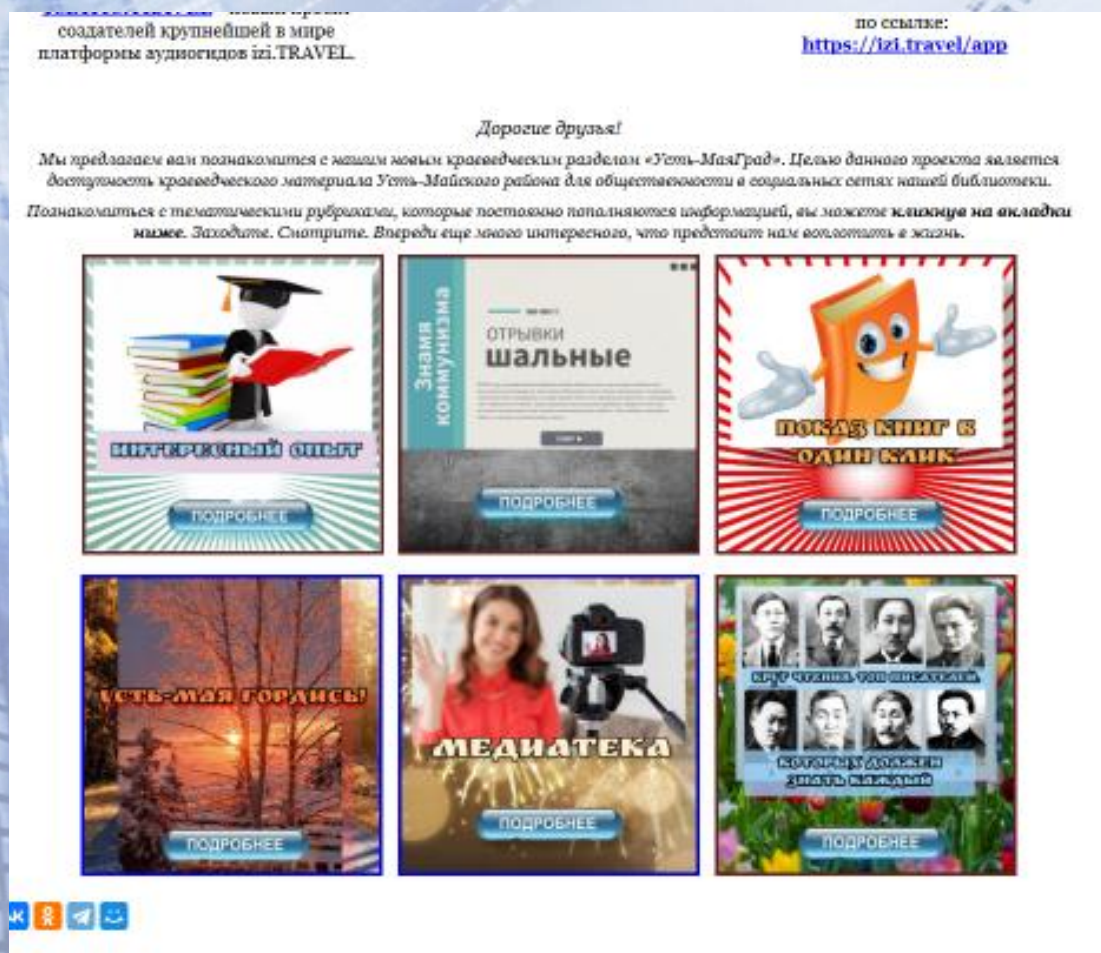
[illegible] – новый проект создателей крупнейшей в мире платформы аудиогидов izi.TRAVEL.

по ссылке:
https://izi.travel/app

Дорогие друзья!

Мы предлагаем вам познакомится с нашим новым краеведческим разделом «Усть-МаяГрад». Целью данного проекта является доступность краеведческого материала Усть-Майского района для общественности в социальных сетях нашей библиотеки.

Познакомиться с тематическими рубриками, которые постоянно пополняются информацией, вы можете кликнув на вкладки ниже. Заходите. Смотрите. Впереди еще много интересного, что предстоит нам воплотить в жизнь.

ИНТЕРЕСНЫЙ ОПЫТ
ПОДРОБНЕЕ

Знамя коммунизма
ОТРЫВКИ
шальные
ПОДРОБНЕЕ

ПОКАЗ КНИГ В ОДИН КЛИК
ПОДРОБНЕЕ

УСТЬ-МАЯ ГОРДИСЬ!
ПОДРОБНЕЕ

МЕДИАТЕКА
ПОДРОБНЕЕ

КРУГ ЧТЕНИЯ. ТОП ПИСАТЕЛЕЙ
КОТОРЫХ ДОЛЖЕН ЗНАТЬ КАЖДЫЙ
ПОДРОБНЕЕ